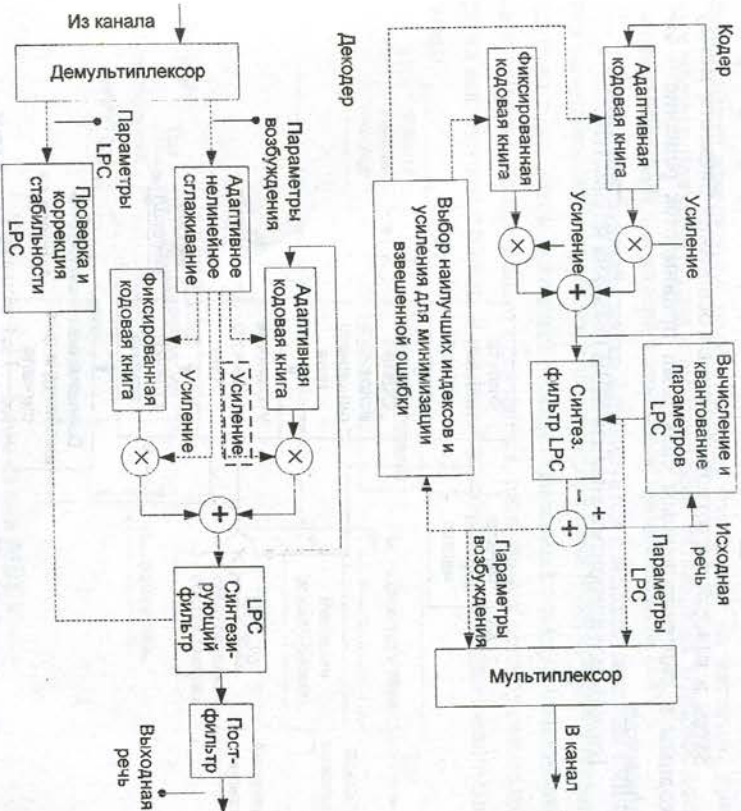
Из канала

Демультиплексор

Параметры LPC

Параметры возбуждения

Проверка и коррекция стабильности LPC

Адаптивное нелинейное сглаживание

Фиксированная кодовая книга

Адаптивная кодовая книга

Усиление

Усиление

LPC Синтезирующий фильтр

Постфильтр

Выходная речь

Декодер

Кодер

Адаптивная кодовая книга

Фиксированная кодовая книга

Усиление

Усиление

Вычисление и квантование параметров LPC

Синтез. фильтр LPC

Исходная речь

Выбор наилучших индексов и усиления для минимизации взвешенной ошибки

Параметры возбуждения

Параметры LPC

Мультиплексор

В канал